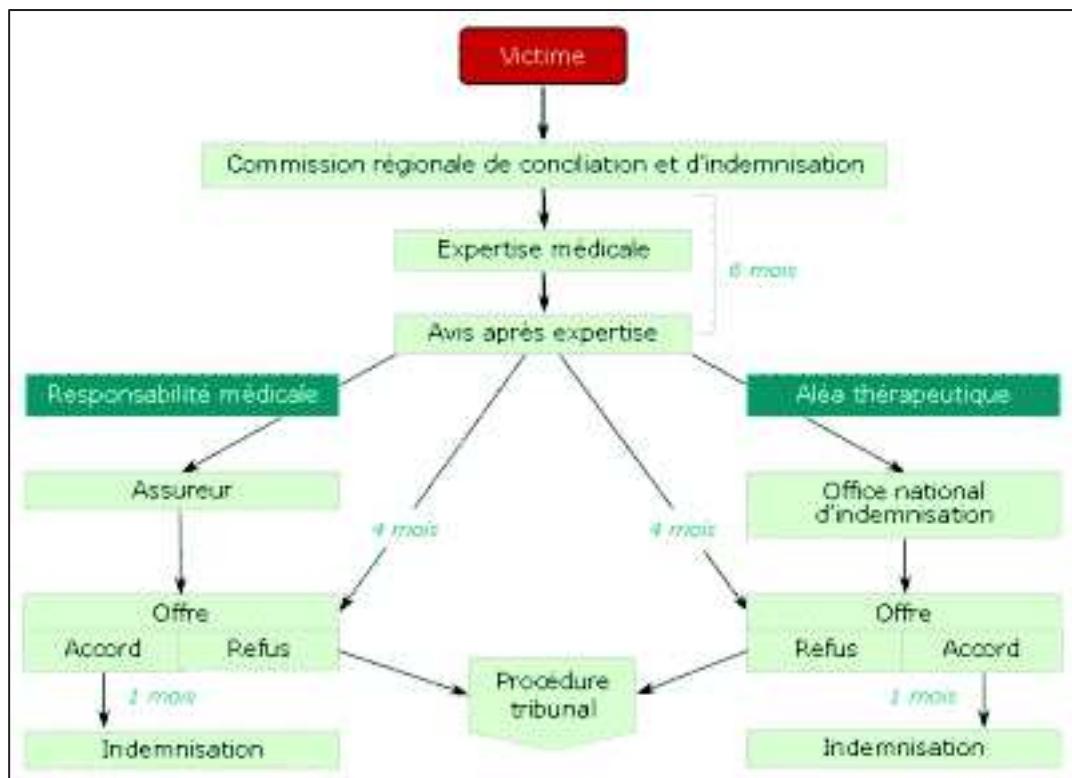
Victime

Commission régionale de conciliation et d'indemnisation

Expertise médicale

6 mois

Avis après expertise

Responsabilité médicale

Aléa thérapeutique

Assureur

4 mois

4 mois

Office national d'indemnisation

Offre

Accord

Refus

Offre

Refus

Accord

Procédure tribunal

1 mois

1 mois

Indemnisation

Indemnisation